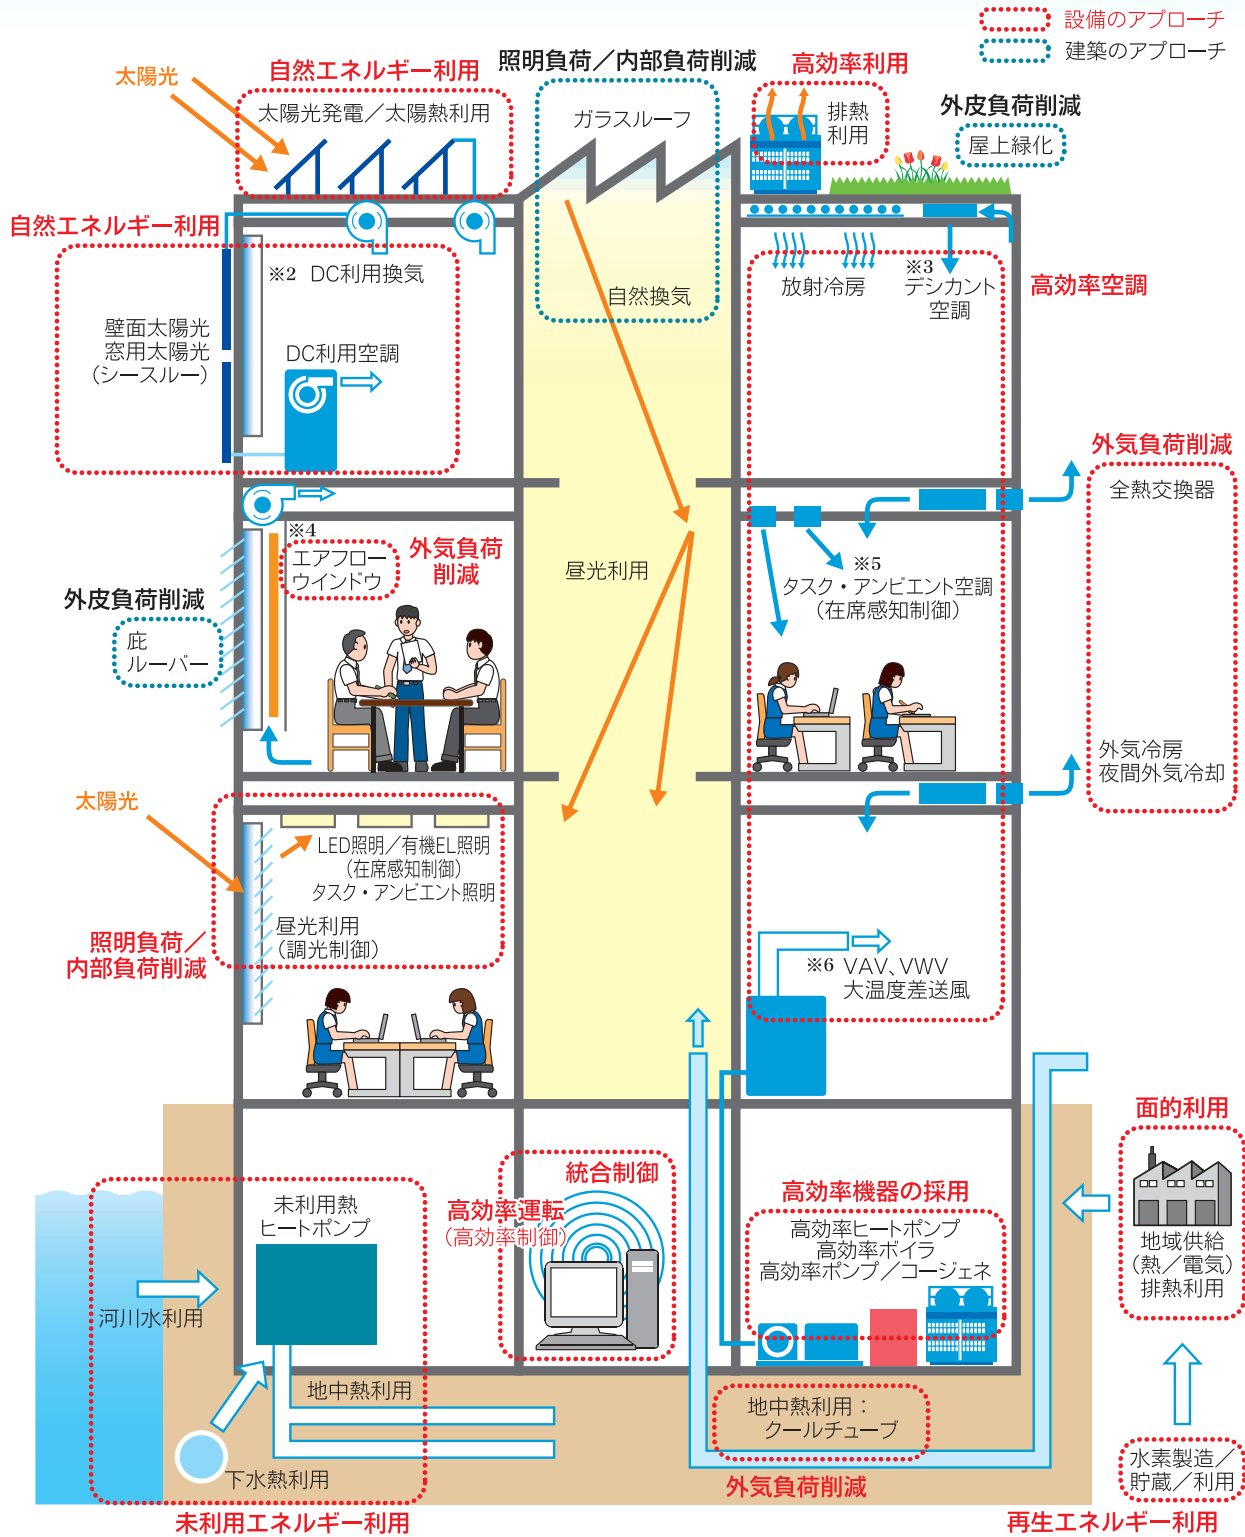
設備のアプローチ
建築のアプローチ

太陽光
自然エネルギー利用
太陽光発電／太陽熱利用
照明負荷／内部負荷削減
ガラスルーフ
高効率利用
排熱利用
外皮負荷削減
屋上緑化

自然エネルギー利用
※2 DC利用換気
壁面太陽光
窓用太陽光
（シースルー）
DC利用空調
自然換気
放射冷房
※3 デシカント空調
高効率空調

外気負荷削減
全熱交換器
※4 エアフローウインドウ
外気負荷削減
昼光利用
外皮負荷削減
庇
ルーバー
※5 タスク・アンビエント空調
（在席感知制御）
外気冷房
夜間外気冷却

太陽光
LED照明／有機EL照明
（在席感知制御）
タスク・アンビエント照明
照明負荷／内部負荷削減
昼光利用
（調光制御）
※6 VAV、VWV
大温度差送風

面的利用
未利用熱
ヒートポンプ
統合制御
高効率運転
（高効率制御）
高効率機器の採用
高効率ヒートポンプ
高効率ボイラ
高効率ポンプ／コージェネ
地域供給
（熱／電気）
排熱利用
河川水利用
地中熱利用
地中熱利用：
クールチューブ
下水熱利用
水素製造／貯蔵／利用
外気負荷削減
未利用エネルギー利用
再生エネルギー利用